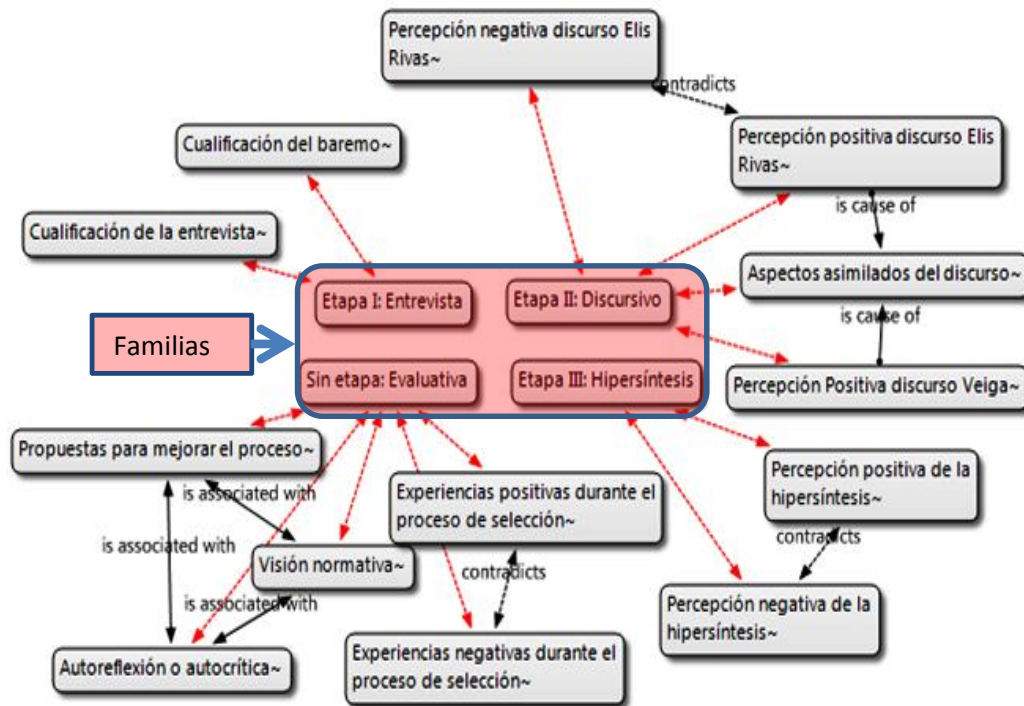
Percepción negativa discurso Elis Rivas~

contradicts

Percepción positiva discurso Elis Rivas~

Cualificación del baremo~

Cualificación de la entrevista~

is cause of

Aspectos asimilados del discurso~

Etapa I: Entrevista

Etapa II: Discursivo

is cause of

Familias

Sin etapa: Evaluativa

Etapa III: Hipersíntesis

Percepción Positiva discurso Veiga~

Propuestas para mejorar el proceso~

Percepción positiva de la hipersíntesis~

is associated with

Experiencias positivas durante el proceso de selección~

is associated with

contradicts

Visión normativa~

contradicts

is associated with

Percepción negativa de la hipersíntesis~

Experiencias negativas durante el proceso de selección~

Autoreflexión o autocrítica~